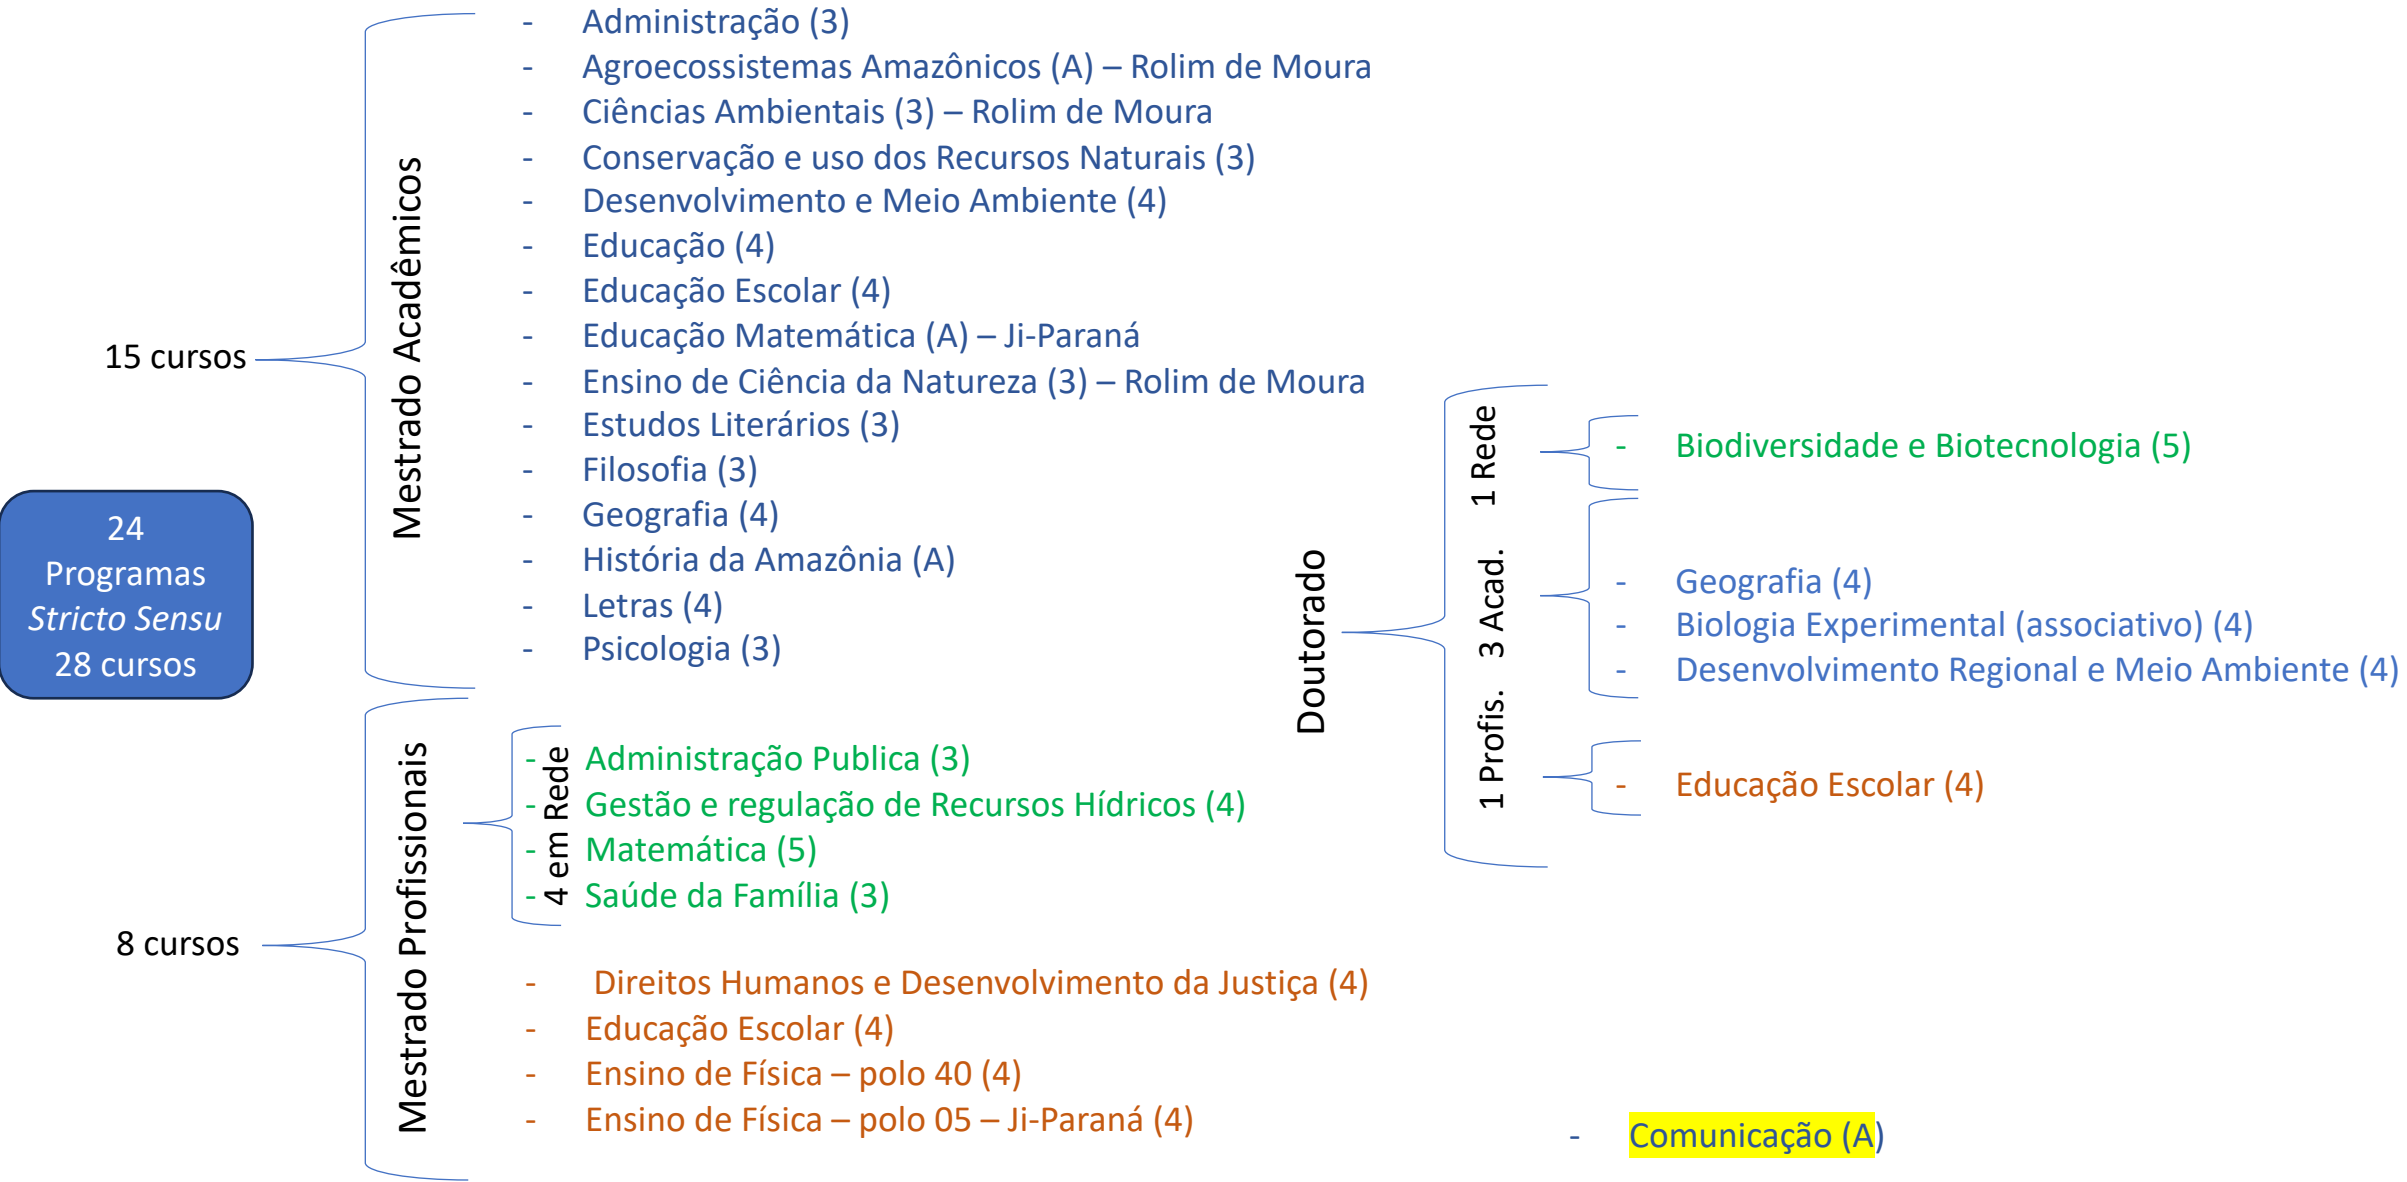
24 Programas *Stricto Sensu* 28 cursos

15 cursos

Mestrado Acadêmicos

- Administração (3)
- Agroecossistemas Amazônicos (A) – Rolim de Moura
- Ciências Ambientais (3) – Rolim de Moura
- Conservação e uso dos Recursos Naturais (3)
- Desenvolvimento e Meio Ambiente (4)
- Educação (4)
- Educação Escolar (4)
- Educação Matemática (A) – Ji-Paraná
- Ensino de Ciência da Natureza (3) – Rolim de Moura
- Estudos Literários (3)
- Filosofia (3)
- Geografia (4)
- História da Amazônia (A)
- Letras (4)
- Psicologia (3)

8 cursos

Mestrado Profissionais

4 em Rede

- Administração Publica (3)
- Gestão e regulação de Recursos Hídricos (4)
- Matemática (5)
- Saúde da Família (3)

- Direitos Humanos e Desenvolvimento da Justiça (4)
- Educação Escolar (4)
- Ensino de Física – polo 40 (4)
- Ensino de Física – polo 05 – Ji-Paraná (4)

Doutorado

1 Rede

- Biodiversidade e Biotecnologia (5)

3 Acad.

- Geografia (4)
- Biologia Experimental (associativo) (4)
- Desenvolvimento Regional e Meio Ambiente (4)

1 Profis.

- Educação Escolar (4)

- Comunicação (A)